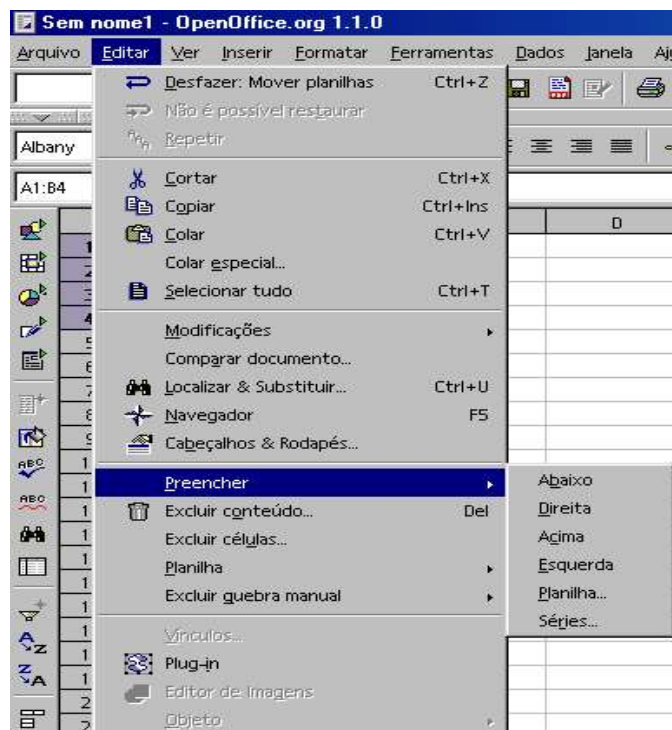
Sem nome1 - OpenOffice.org 1.1.0

Arquivo Editar Ver Inserir Formatar Ferramentas Dados Janela Aj

Albany

A1:B4

D

Desfazer: Mover planilhas Ctrl+Z
Não é possível restaurar
Repetir
Cortar Ctrl+X
Copiar Ctrl+Ins
Colar Ctrl+V
Colar especial...
Selecionar tudo Ctrl+T
Modificações
Comparar documento...
Localizar & Substituir... Ctrl+U
Navegador F5
Cabeçalhos & Rodapés...
Preencher
Excluir conteúdo... Del
Excluir células...
Planilha
Excluir quebra manual
Vínculos...
Plug-in
Editor de Imagens
Objeto

Abaixo
Direita
Acima
Esquerda
Planilha...
Séries...

1
2
3
4
5
6
7
8
9
1
1
1
1
1
1
1
1
1
1
2
2